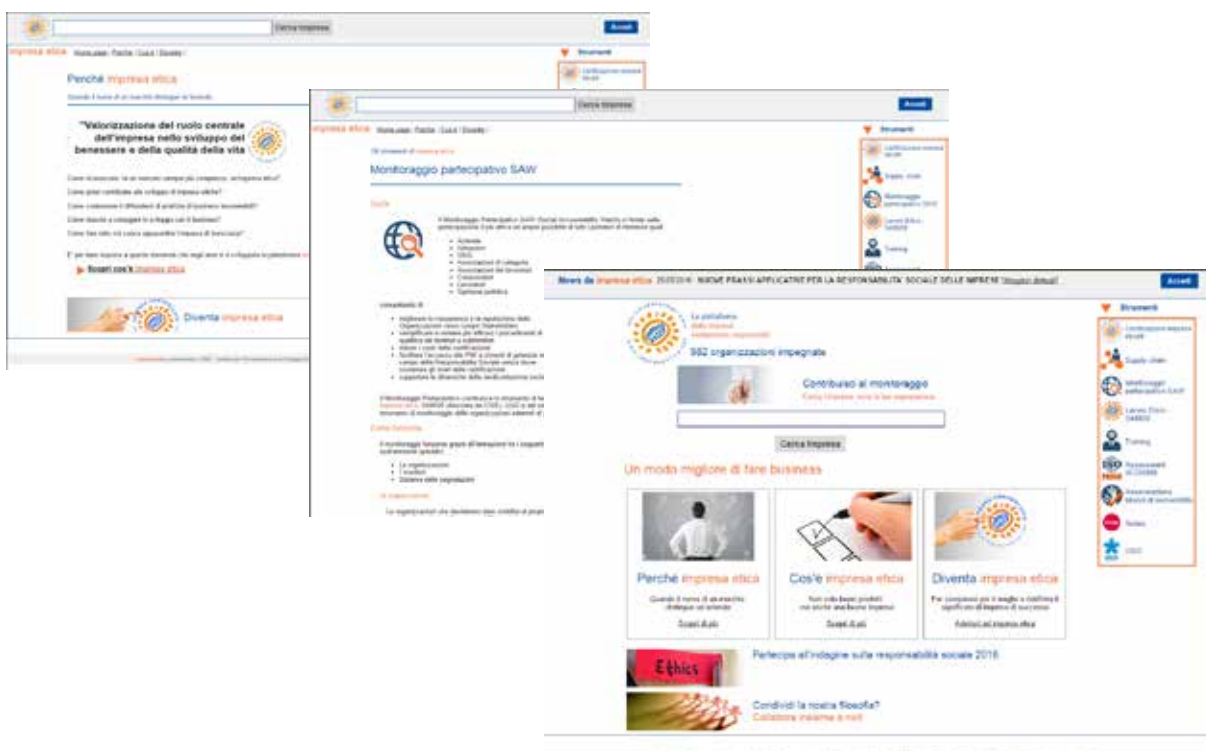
Cerca impresa
Accedi
impresa etica
Home page | Perché | Cos'è | Diventa
Strumenti
Perché impresa etica
"Valorizzazione del ruolo centrale dell'impresa nello sviluppo del benessere e della qualità della vita"
Scopri cos'è impresa etica
Diventa impresa etica

Cerca impresa
Accedi
impresa etica
Home page | Perché | Cos'è | Diventa
Strumenti
Monitoraggio partecipativo SAW
Training

News da impresa etica 25/07/2016 · NUOVE PRASSI APPLICATIVE PER LA RESPONSABILITA' SOCIALE DELLE IMPRESE
Accedi
Strumenti
La piattaforma delle imprese socialmente responsabili
982 organizzazioni impegnate
Contribuisci al monitoraggio
Cerca impresa
Un modo migliore di fare business
Perché impresa etica
Scopri di più
Cos'è impresa etica
Scopri di più
Diventa impresa etica
Partecipa all'indagine sulla responsabilità sociale 2016
Ethics
Condividi la nostra filosofia?
Collabora insieme a noi!
Certificazione impresa etica
Supply chain
Monitoraggio partecipativo SAW
Training
Assessment
ISO